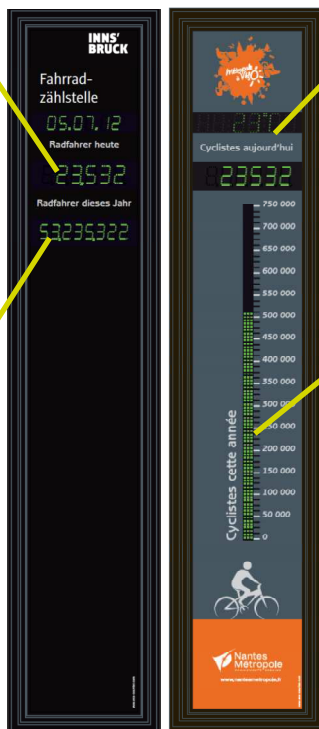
INNS'
BRUCK

Fahrrad-
zählstelle

05.07.12

Radfahrer heute

23,532

Radfahrer dieses Jahr

5,323,5322

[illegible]

2:17

Cyclistes aujourd'hui

8 23532

750 000
700 000
650 000
600 000
550 000
500 000
450 000
400 000
350 000
300 000
250 000
200 000
150 000
100 000
50 000
0

Cyclistes cette année

Nantes
Métropole

www.nantesmetropole.fr